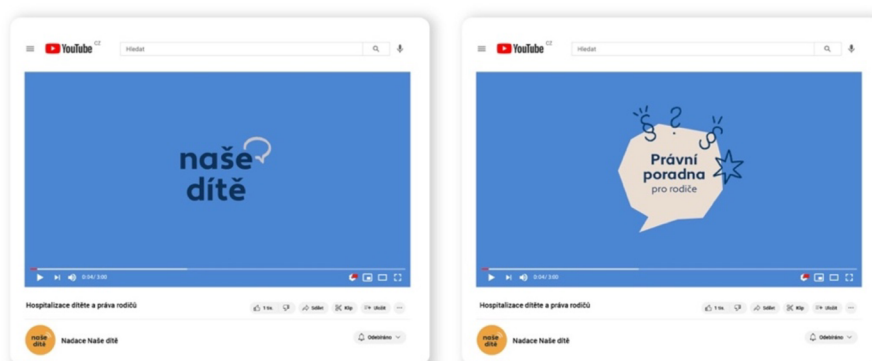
YouTube CZ

Hledat

naše dítě

0:04 / 3:00

Hospitalizace dítěte a práva rodičů

1 tis.

Sdílet

Klip

Uložit

naše dítě

Nadace Naše dítě

Odebíráno

YouTube CZ

Hledat

Právní poradna pro rodiče

0:04 / 3:00

Hospitalizace dítěte a práva rodičů

1 tis.

Sdílet

Klip

Uložit

naše dítě

Nadace Naše dítě

Odebíráno